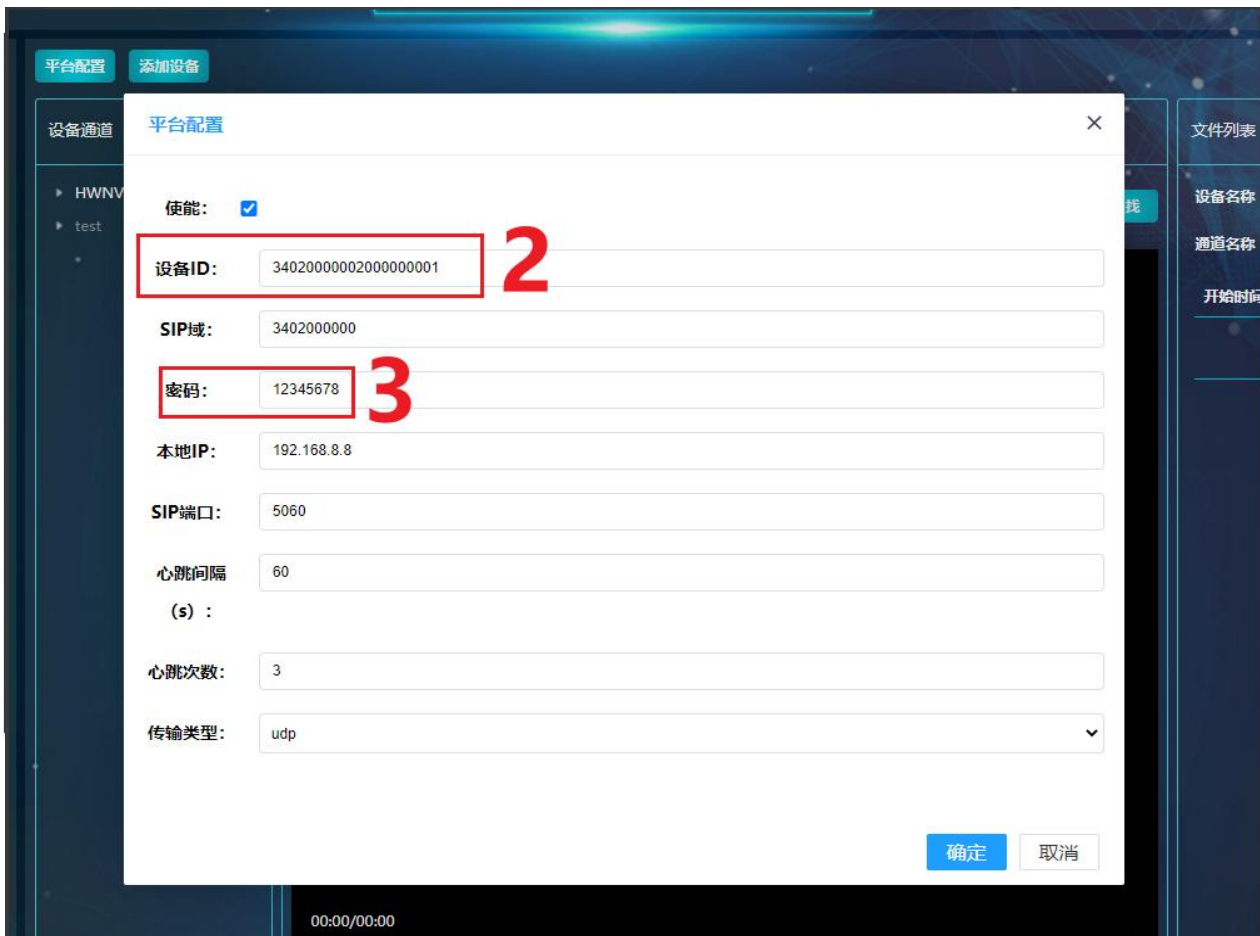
平台配置 添加设备

设备通道

HWNV
test

平台配置 ×

使能: ☑

设备ID: 34020000002000000001 2

SIP域: 3402000000

密码: 12345678 3

本地IP: 192.168.8.8

SIP端口: 5060

心跳间隔(s): 60

心跳次数: 3

传输类型: udp

确定 取消

00:00/00:00

文件列表

设备名称

通道名称

开始时间